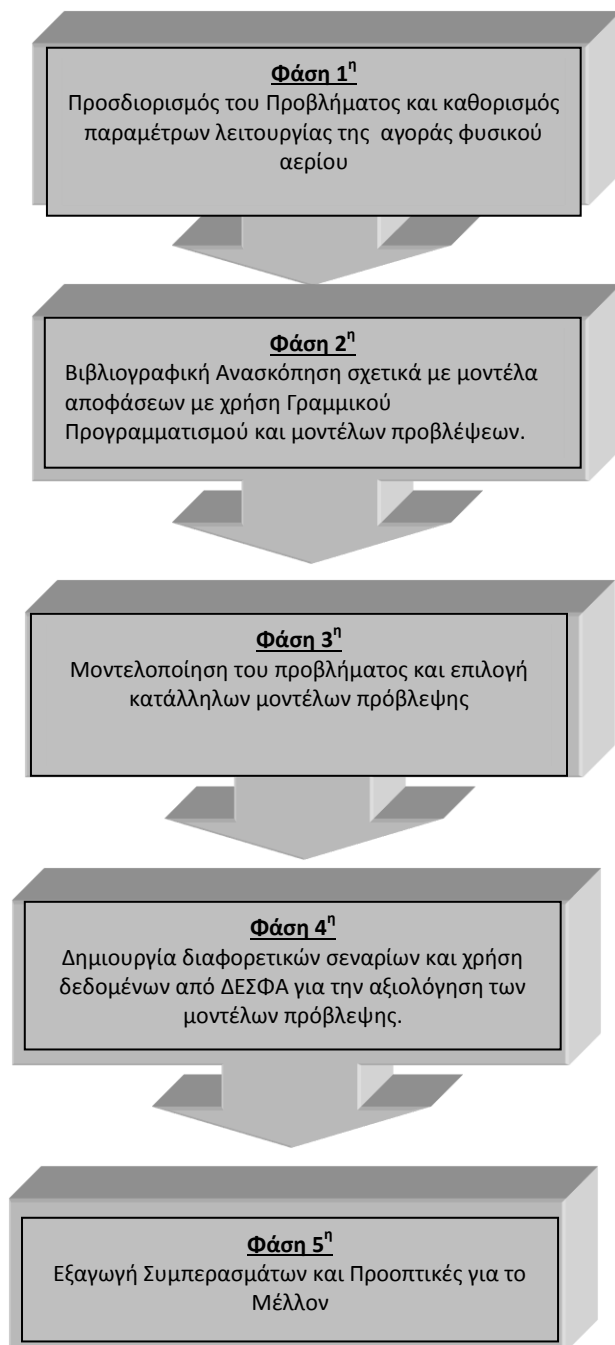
**Φάση 1$^{η}$**
Προσδιορισμός του Προβλήματος και καθορισμός παραμέτρων λειτουργίας της αγοράς φυσικού αερίου

**Φάση 2$^{η}$**
Βιβλιογραφική Ανασκόπηση σχετικά με μοντέλα αποφάσεων με χρήση Γραμμικού Προγραμματισμού και μοντέλων προβλέψεων.

**Φάση 3$^{η}$**
Μοντελοποίηση του προβλήματος και επιλογή κατάλληλων μοντέλων πρόβλεψης

**Φάση 4$^{η}$**
Δημιουργία διαφορετικών σεναρίων και χρήση δεδομένων από ΔΕΣΦΑ για την αξιολόγηση των μοντέλων πρόβλεψης.

**Φάση 5$^{η}$**
Εξαγωγή Συμπερασμάτων και Προοπτικές για το Μέλλον